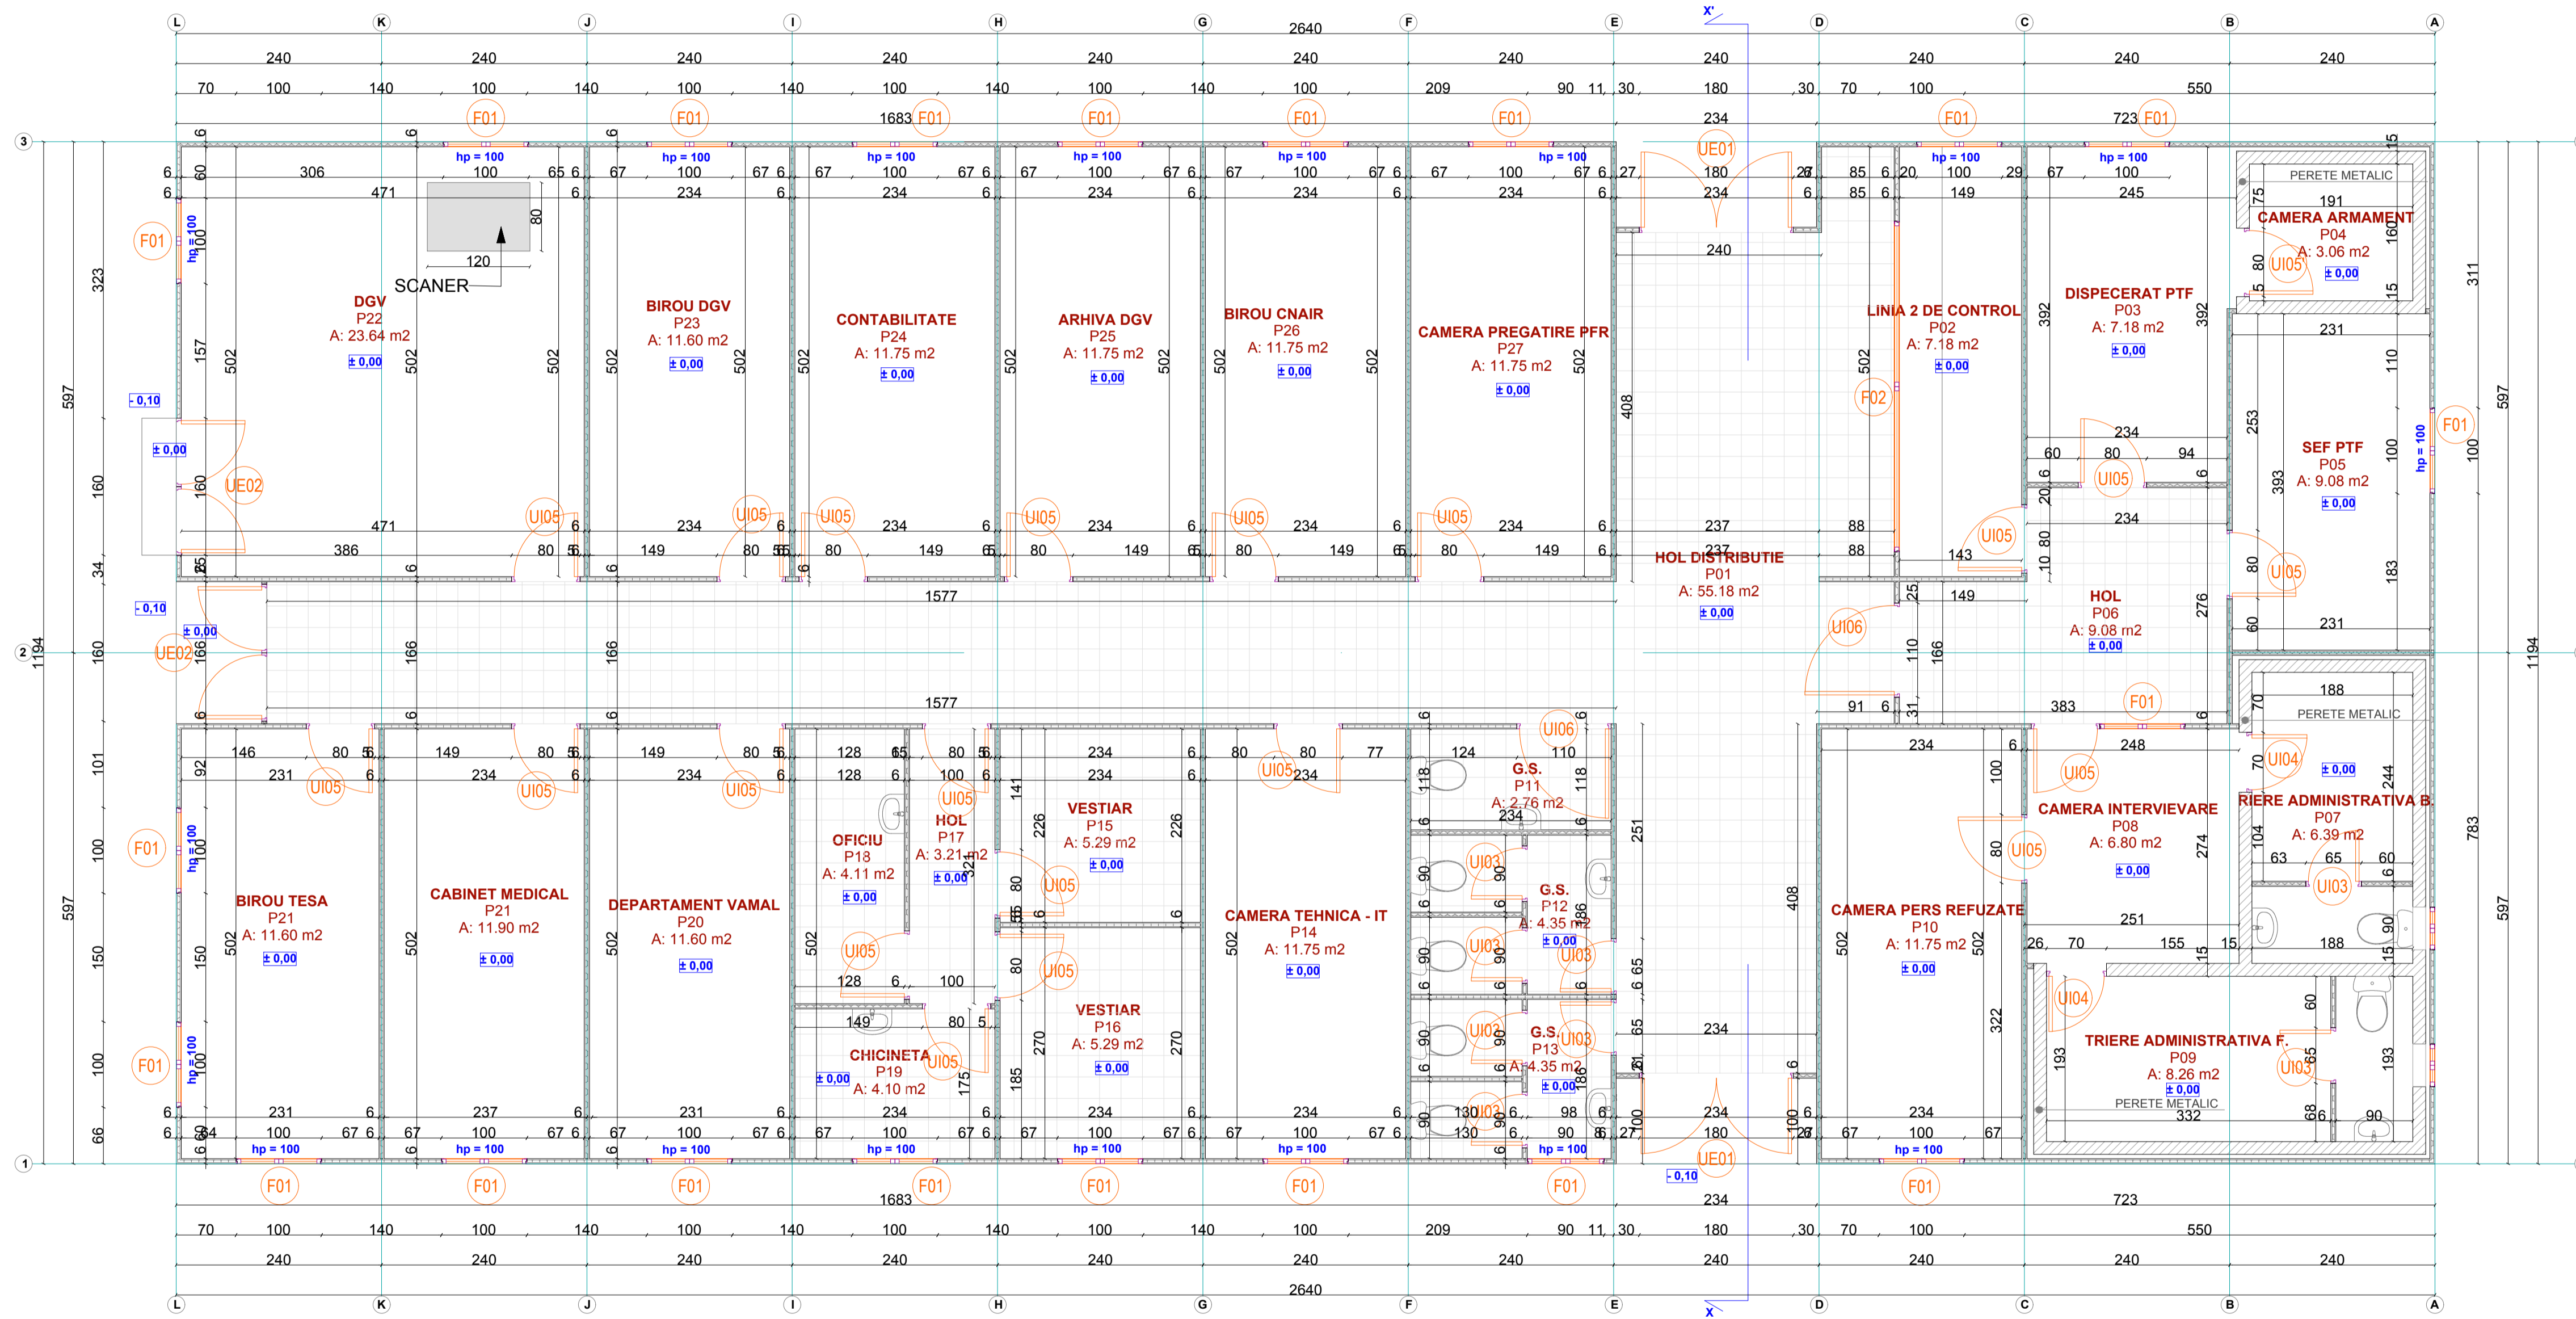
L K J I H G F E X' D C B A

2640

240 240 240 240 240 240 240 240 240 240 240

70 100 140 100 140 100 140 100 140 100 140 100 209 90 11 30 180 30 70 100 550

1683 234 723

F01 F01 F01 F01 F01 F01 F01 F01 F01

3 2 1

DGV
P22
A: 23.64 m2
± 0,00

SCANER

BIROU DGV
P23
A: 11.60 m2
± 0,00

CONTABILITATE
P24
A: 11.75 m2
± 0,00

ARHIVA DGV
P25
A: 11.75 m2
± 0,00

BIROU CNAIR
P26
A: 11.75 m2
± 0,00

CAMERA PREGATIRE PFR
P27
A: 11.75 m2
± 0,00

UE01

HOL DISTRIBUTIE
P01
A: 55.18 m2
± 0,00

LINIA 2 DE CONTROL
P02
A: 7.18 m2
± 0,00

DISPECERAT PTF
P03
A: 7.18 m2
± 0,00

PERETE METALIC

CAMERA ARMAMENT
P04
A: 3.06 m2
± 0,00

SEF PTF
P05
A: 9.08 m2
± 0,00

HOL
P06
A: 9.08 m2
± 0,00

UE02 UE02

- 0,10 ± 0,00 - 0,10 ± 0,00

1577 1577

BIROU TESA
P21
A: 11.60 m2
± 0,00

CABINET MEDICAL
P21
A: 11.90 m2
± 0,00

DEPARTAMENT VAMAL
P20
A: 11.60 m2
± 0,00

OFICIU
P18
A: 4.11 m2
± 0,00

HOL
P17
A: 3.21 m2
± 0,00

CHICINETA
P19
A: 4.10 m2
± 0,00

VESTIAR
P15
A: 5.29 m2
± 0,00

VESTIAR
P16
A: 5.29 m2
± 0,00

CAMERA TEHNICA - IT
P14
A: 11.75 m2
± 0,00

G.S.
P11
A: 2.76 m2

G.S.
P12
A: 4.35 m2
± 0,00

G.S.
P13
A: 4.35 m2
± 0,00

CAMERA PERS REFUZATE
P10
A: 11.75 m2
± 0,00

CAMERA INTERVIEVARE
P08
A: 6.80 m2
± 0,00

RIERE ADMINISTRATIVA B.
P07
A: 6.39 m2
± 0,00

PERETE METALIC

TRIERE ADMINISTRATIVA F.
P09
A: 8.26 m2
± 0,00
PERETE METALIC

hp = 100

UI05 UI06 UI03 UI04 F02 UE01 - 0,10

1194 597 597 323 160 160 34 101 100 150 100 66 311 597 783 597

1683 234 723

70 100 140 100 140 100 140 100 140 100 140 100 209 90 11 30 180 30 70 100 550

240 240 240 240 240 240 240 240 240 240 240

2640

L K J I H G F E X D C B A